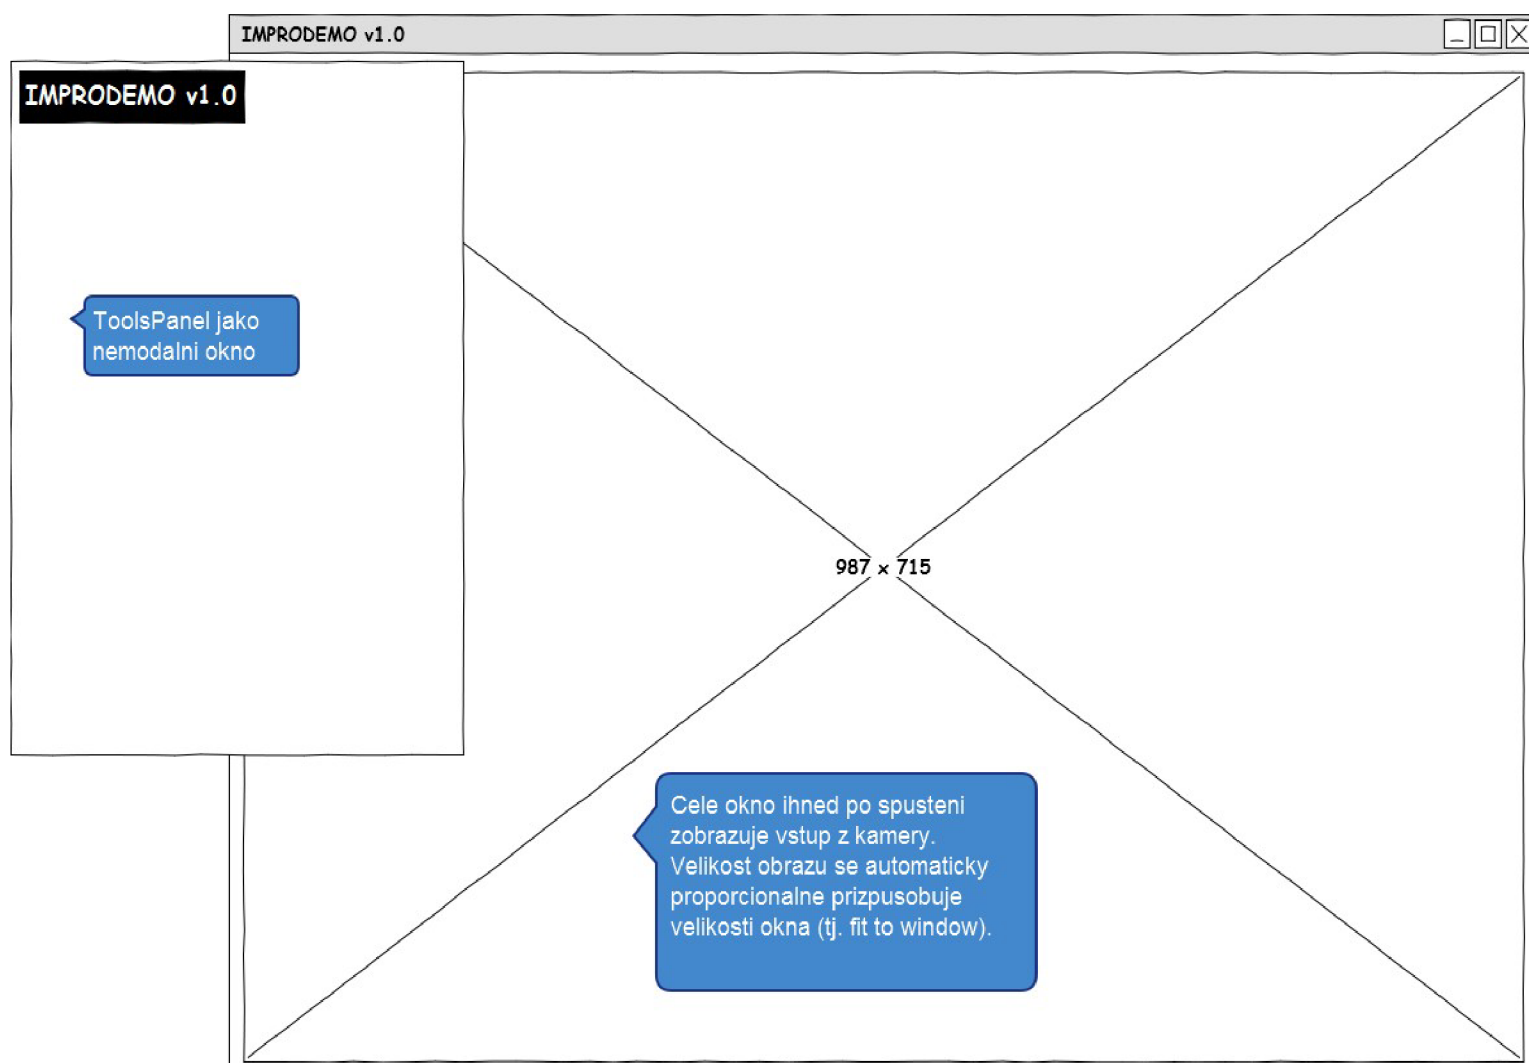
IMPRODEMO v1.0

IMPRODEMO v1.0

ToolsPanel jako nemodalni okno

987 x 715

Cele okno ihned po spusteni zobrazuje vstup z kamery. Velikost obrazu se automaticky proporcionalne prizpusobuje velikosti okna (tj. fit to window).